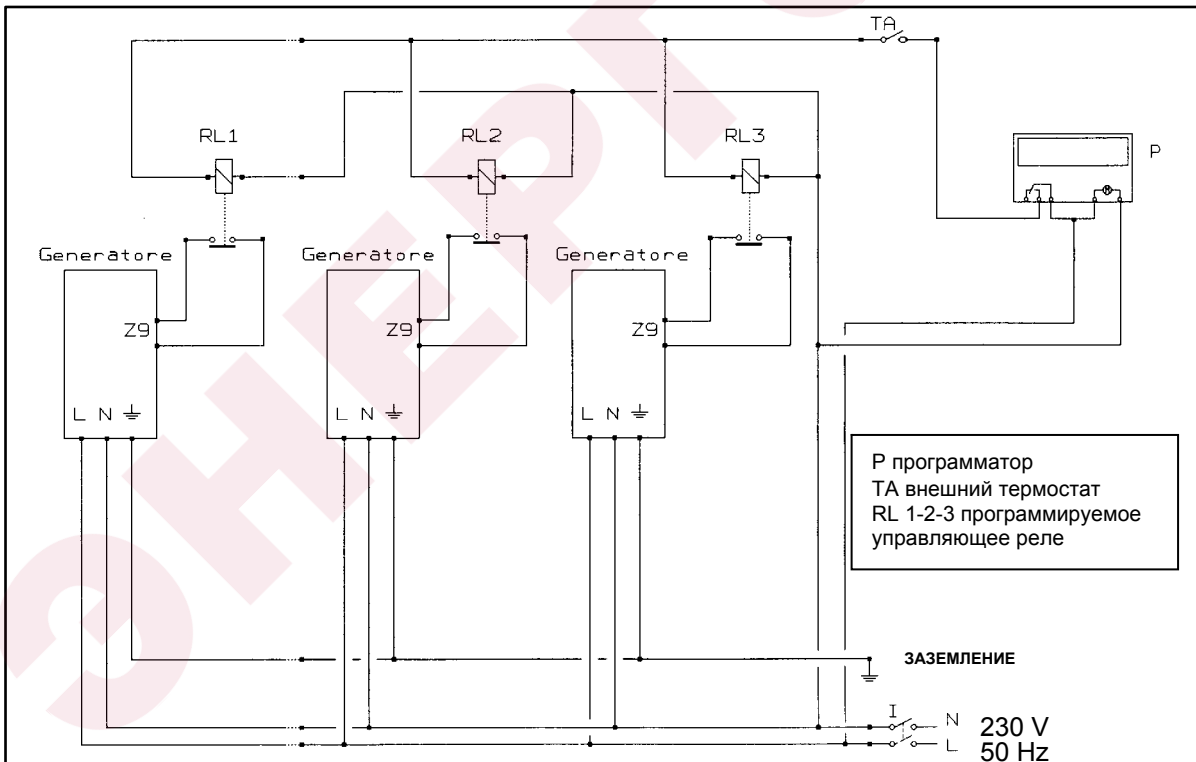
TA

RL1

RL2

RL3

P

Generatore

Z9

L N ⏚

Generatore

Z9

L N ⏚

Generatore

Z9

L N ⏚

P программатор
TA внешний термостат
RL 1-2-3 программируемое управляющее реле

ЗАЗЕМЛЕНИЕ

I

N

L

230 V
50 Hz

ЭНЕРГ